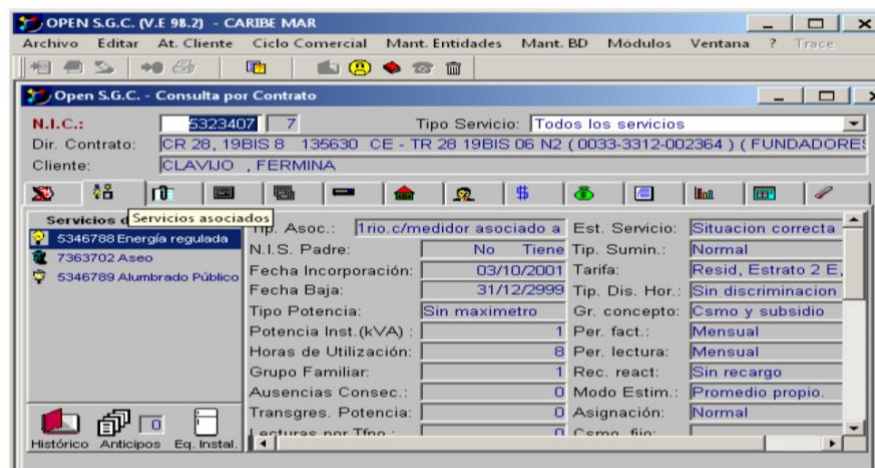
OPEN S.G.C. (V.E 98.2) - CARIBE MAR

Archivo Editar At. Cliente Ciclo Comercial Mant. Entidades Mant. BD Módulos Ventana ? Trace

Open S.G.C. - Consulta por Contrato

N.I.C.: 5323407 7 Tipo Servicio: Todos los servicios

Dir. Contrato: CR 28, 19BIS 8 135630 CE - TR 28 19BIS 06 N2 ( 0033-3312-002364 ) ( FUNDADORES

Cliente: CLAVIJO , FERMINA

Servicios a Servicios asociados

5346788 Energía regulada
7363702 Aseo
5346789 Alumbrado Público

Tip. Asoc.: 1rio.c/medidor asociado a
N.I.S. Padre: No Tiene
Fecha Incorporación: 03/10/2001
Fecha Baja: 31/12/2999
Tipo Potencia: Sin maximetro
Potencia Inst.(kVA) : 1
Horas de Utilización: 8
Grupo Familiar: 1
Ausencias Consec.: 0
Transgres. Potencia: 0
Lecturas por Tfno.: 0

Est. Servicio: Situacion correcta
Tip. Sumin.: Normal
Tarifa: Resid, Estrato 2 E,
Tip. Dis. Hor.: Sin discriminacion
Gr. concepto: Csmo y subsidio
Per. fact.: Mensual
Per. lectura: Mensual
Rec. react: Sin recargo
Modo Estim.: Promedio propio.
Asignación: Normal
Csmo. fijo:

0

Histórico Anticipos Eq. Instal.